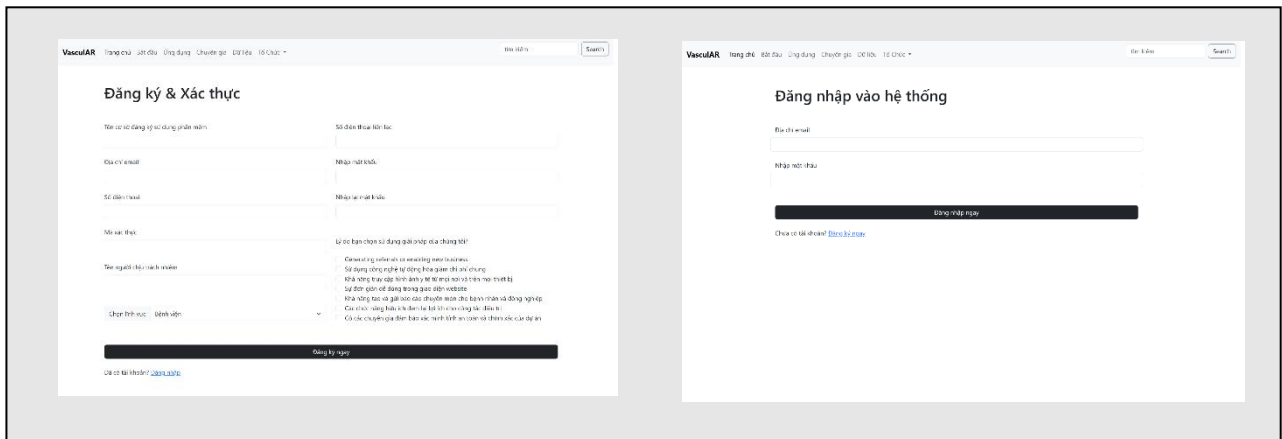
VascuIAR Trang chủ Bắt đầu Ứng dụng Chuyên gia Dữ liệu Tổ Chức

Tìm kiếm Search

Đăng ký & Xác thực

Tên cơ sở đăng ký sử dụng phần mềm

Số điện thoại liên lạc

Địa chỉ email

Nhập mật khẩu

Số điện thoại

Nhập lại mật khẩu

Mã xác thực

Lý do bạn chọn sử dụng giải pháp của chúng tôi?

Tên người chịu trách nhiệm

Generating referrals or enabling new business

Sử dụng công nghệ tự động hóa giảm chi phí chung

Khả năng truy cập hình ảnh y tế từ mọi nơi và trên mọi thiết bị

Sự đơn giản dễ dùng trong giao diện website

Khả năng tác và giải đáp các chuyên môn cho bệnh nhân và đồng nghiệp

Các chức năng hữu ích đem lại lợi ích cho công tác điều trị

Có các chuyên gia đảm bảo xác minh tính an toàn và chính xác của dự án

Chọn lĩnh vực Bệnh viện

Đăng ký ngay

Đã có tài khoản? Đăng nhập

VascuIAR Trang chủ Bắt đầu Ứng dụng Chuyên gia Dữ liệu Tổ Chức

Tìm kiếm Search

Đăng nhập vào hệ thống

Địa chỉ email

Nhập mật khẩu

Đăng nhập ngay

Chưa có tài khoản? Đăng ký ngay